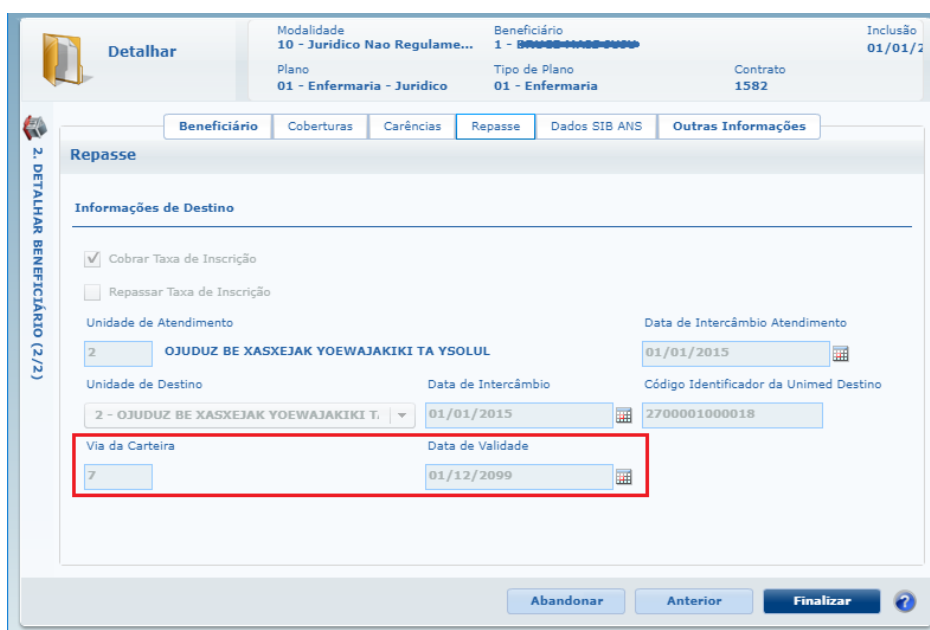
Detalhar

Modalidade
10 - Juridico Nao Regulame...

Beneficiário
1 - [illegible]

Inclusão
01/01/2

Plano
01 - Enfermaria - Jurídico

Tipo de Plano
01 - Enfermaria

Contrato
1582

2. DETALHAR BENEFICIÁRIO (2/2)

Beneficiário | Coberturas | Carências | Repasse | Dados SIB ANS | Outras Informações

Repasse

Informações de Destino

Cobrar Taxa de Inscrição

Repassar Taxa de Inscrição

Unidade de Atendimento
2 OJUDUZ BE XASXEJAK YOEWAJAKIKI TA YSOLUL

Data de Intercâmbio Atendimento
01/01/2015

Unidade de Destino
2 - OJUDUZ BE XASXEJAK YOEWAJAKIKI T.

Data de Intercâmbio
01/01/2015

Código Identificador da Unimed Destino
2700001000018

Via da Carteira
7

Data de Validade
01/12/2099

Abandonar | Anterior | Finalizar